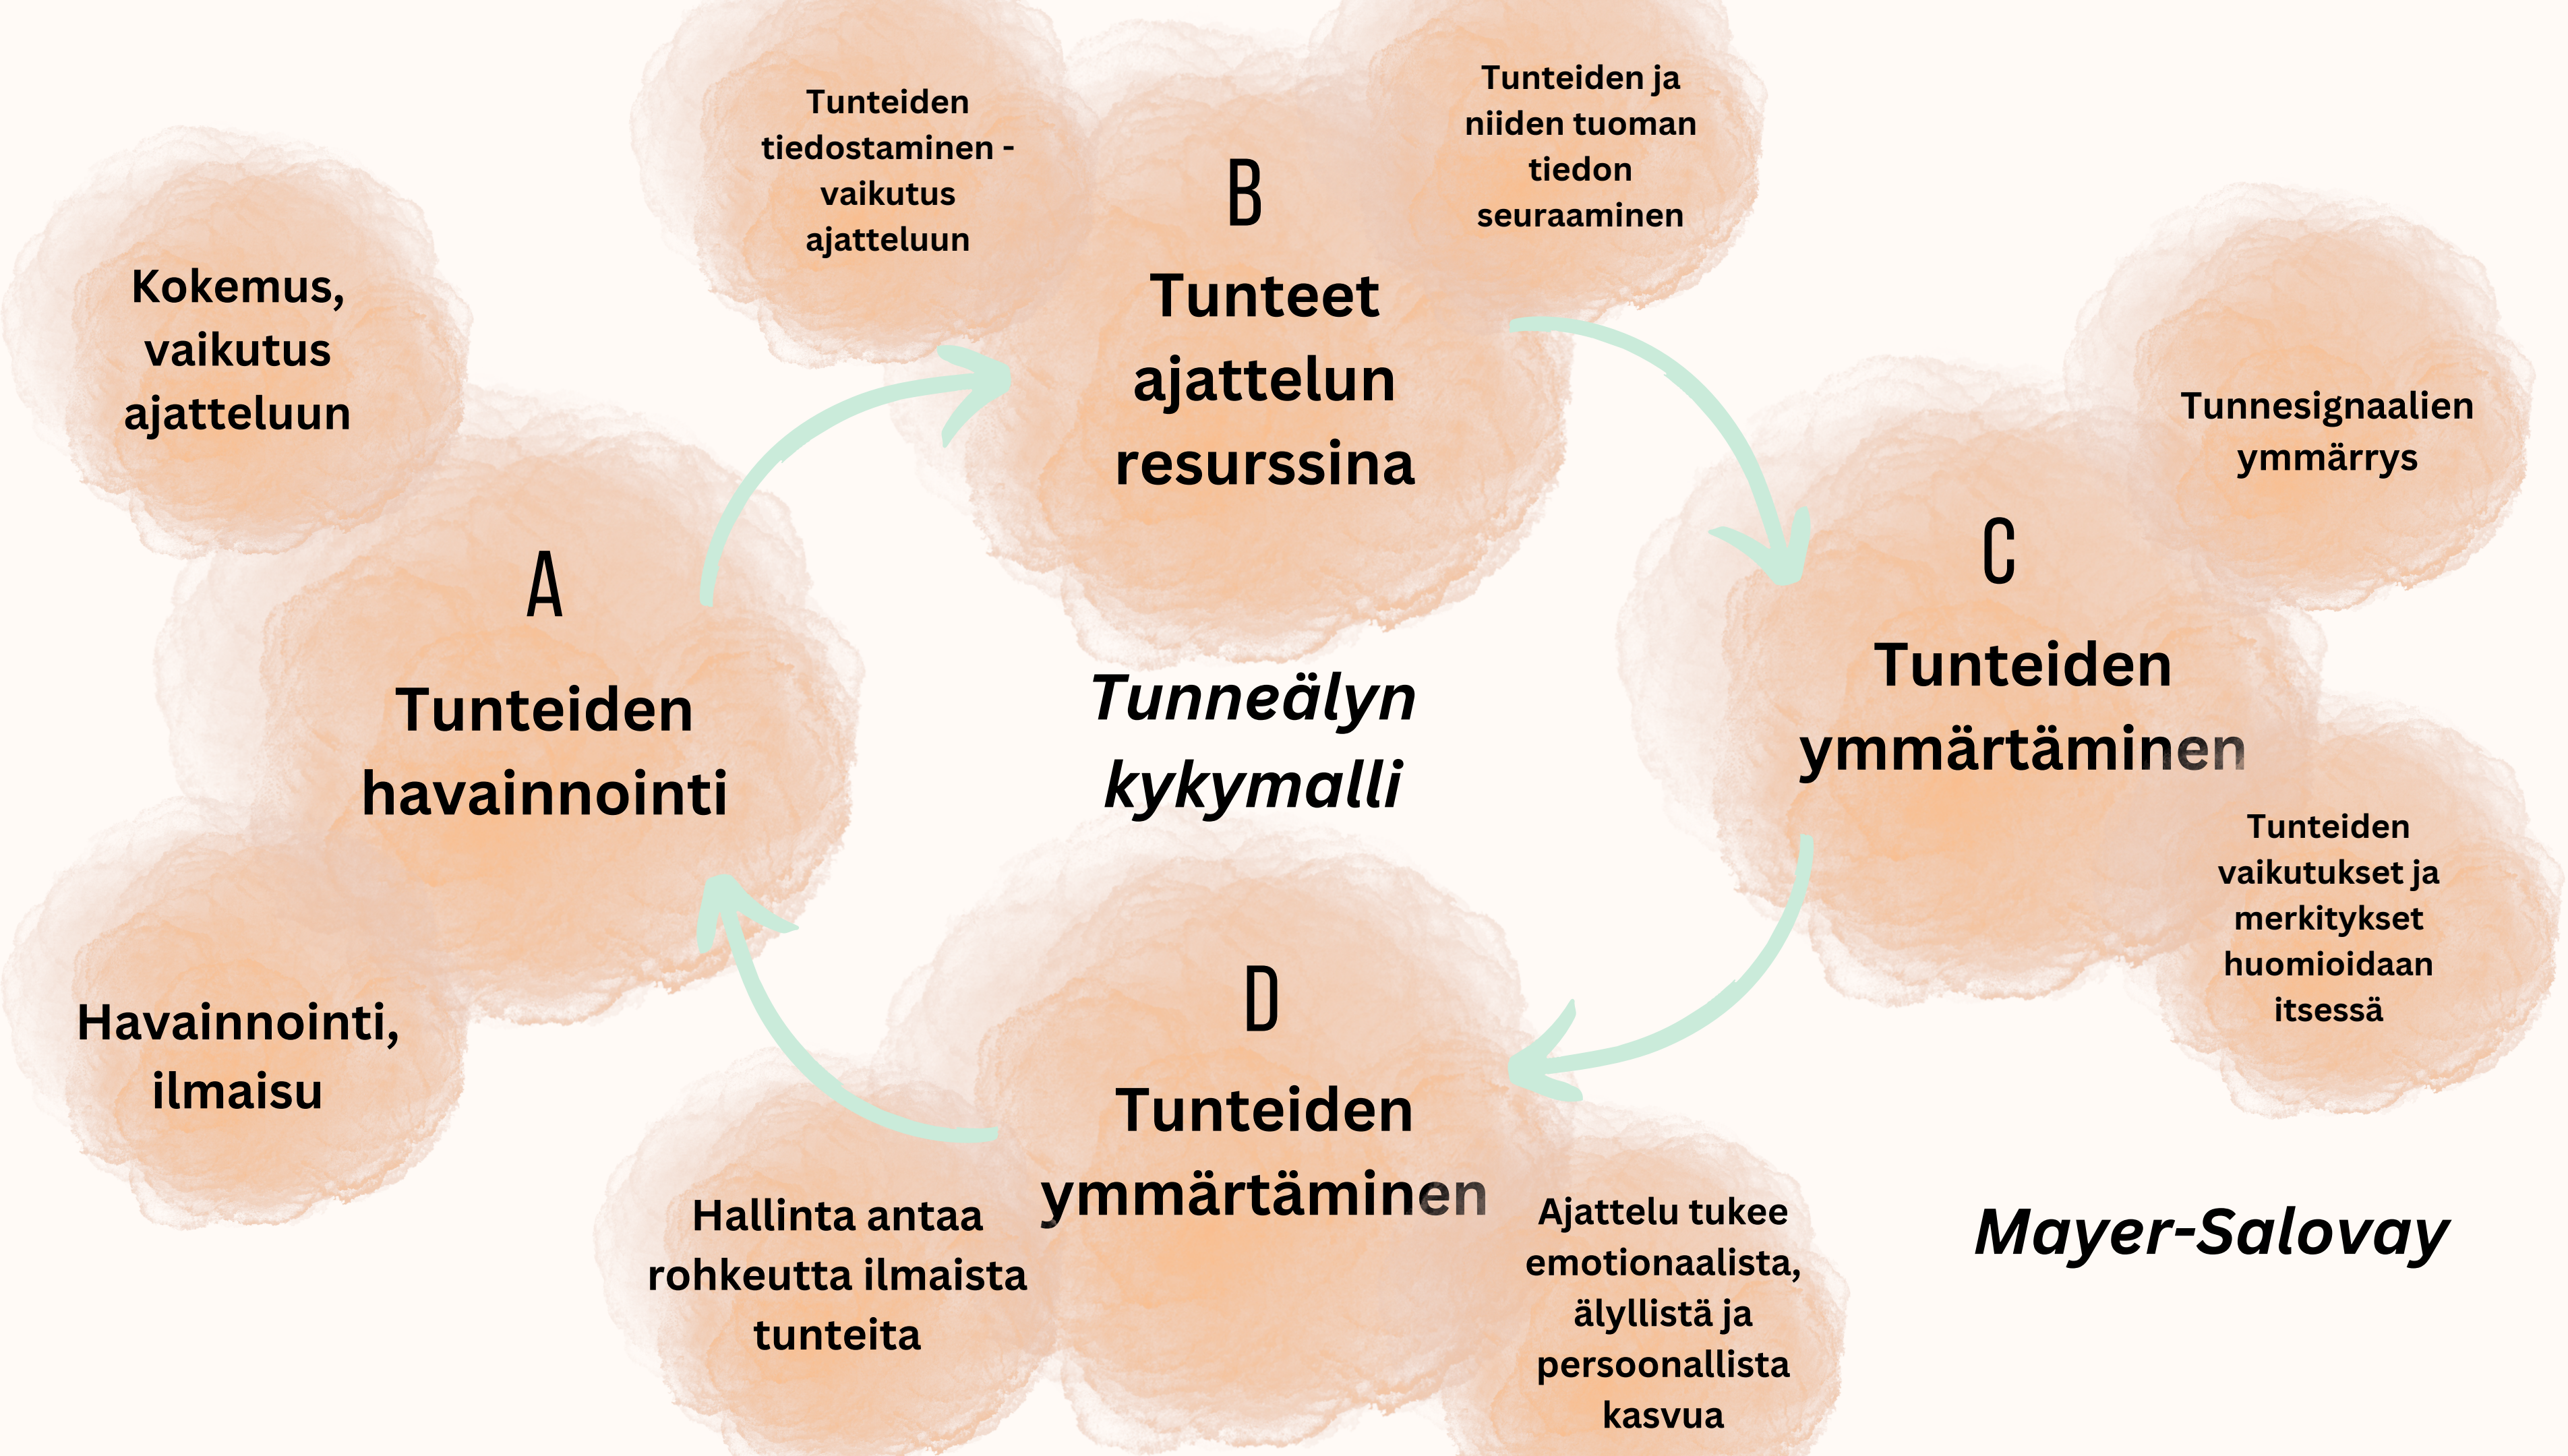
Tunteiden tiedostaminen - vaikutus ajatteluun

B

Tunteet ajattelun resurssina

Tunteiden ja niiden tuoman tiedon seuraaminen

Kokemus, vaikutus ajatteluun

A

Tunteiden havainnointi

Tunneälyn kykymalli

Tunnesignaalien ymmärrys

C

Tunteiden ymmärtäminen

Tunteiden vaikutukset ja merkitykset huomioidaan itsessä

Havainnointi, ilmaisu

D

Tunteiden ymmärtäminen

Hallinta antaa rohkeutta ilmaista tunteita

Ajattelu tukee emotionaalista, älyllistä ja persoonallista kasvua

Mayer-Salovay